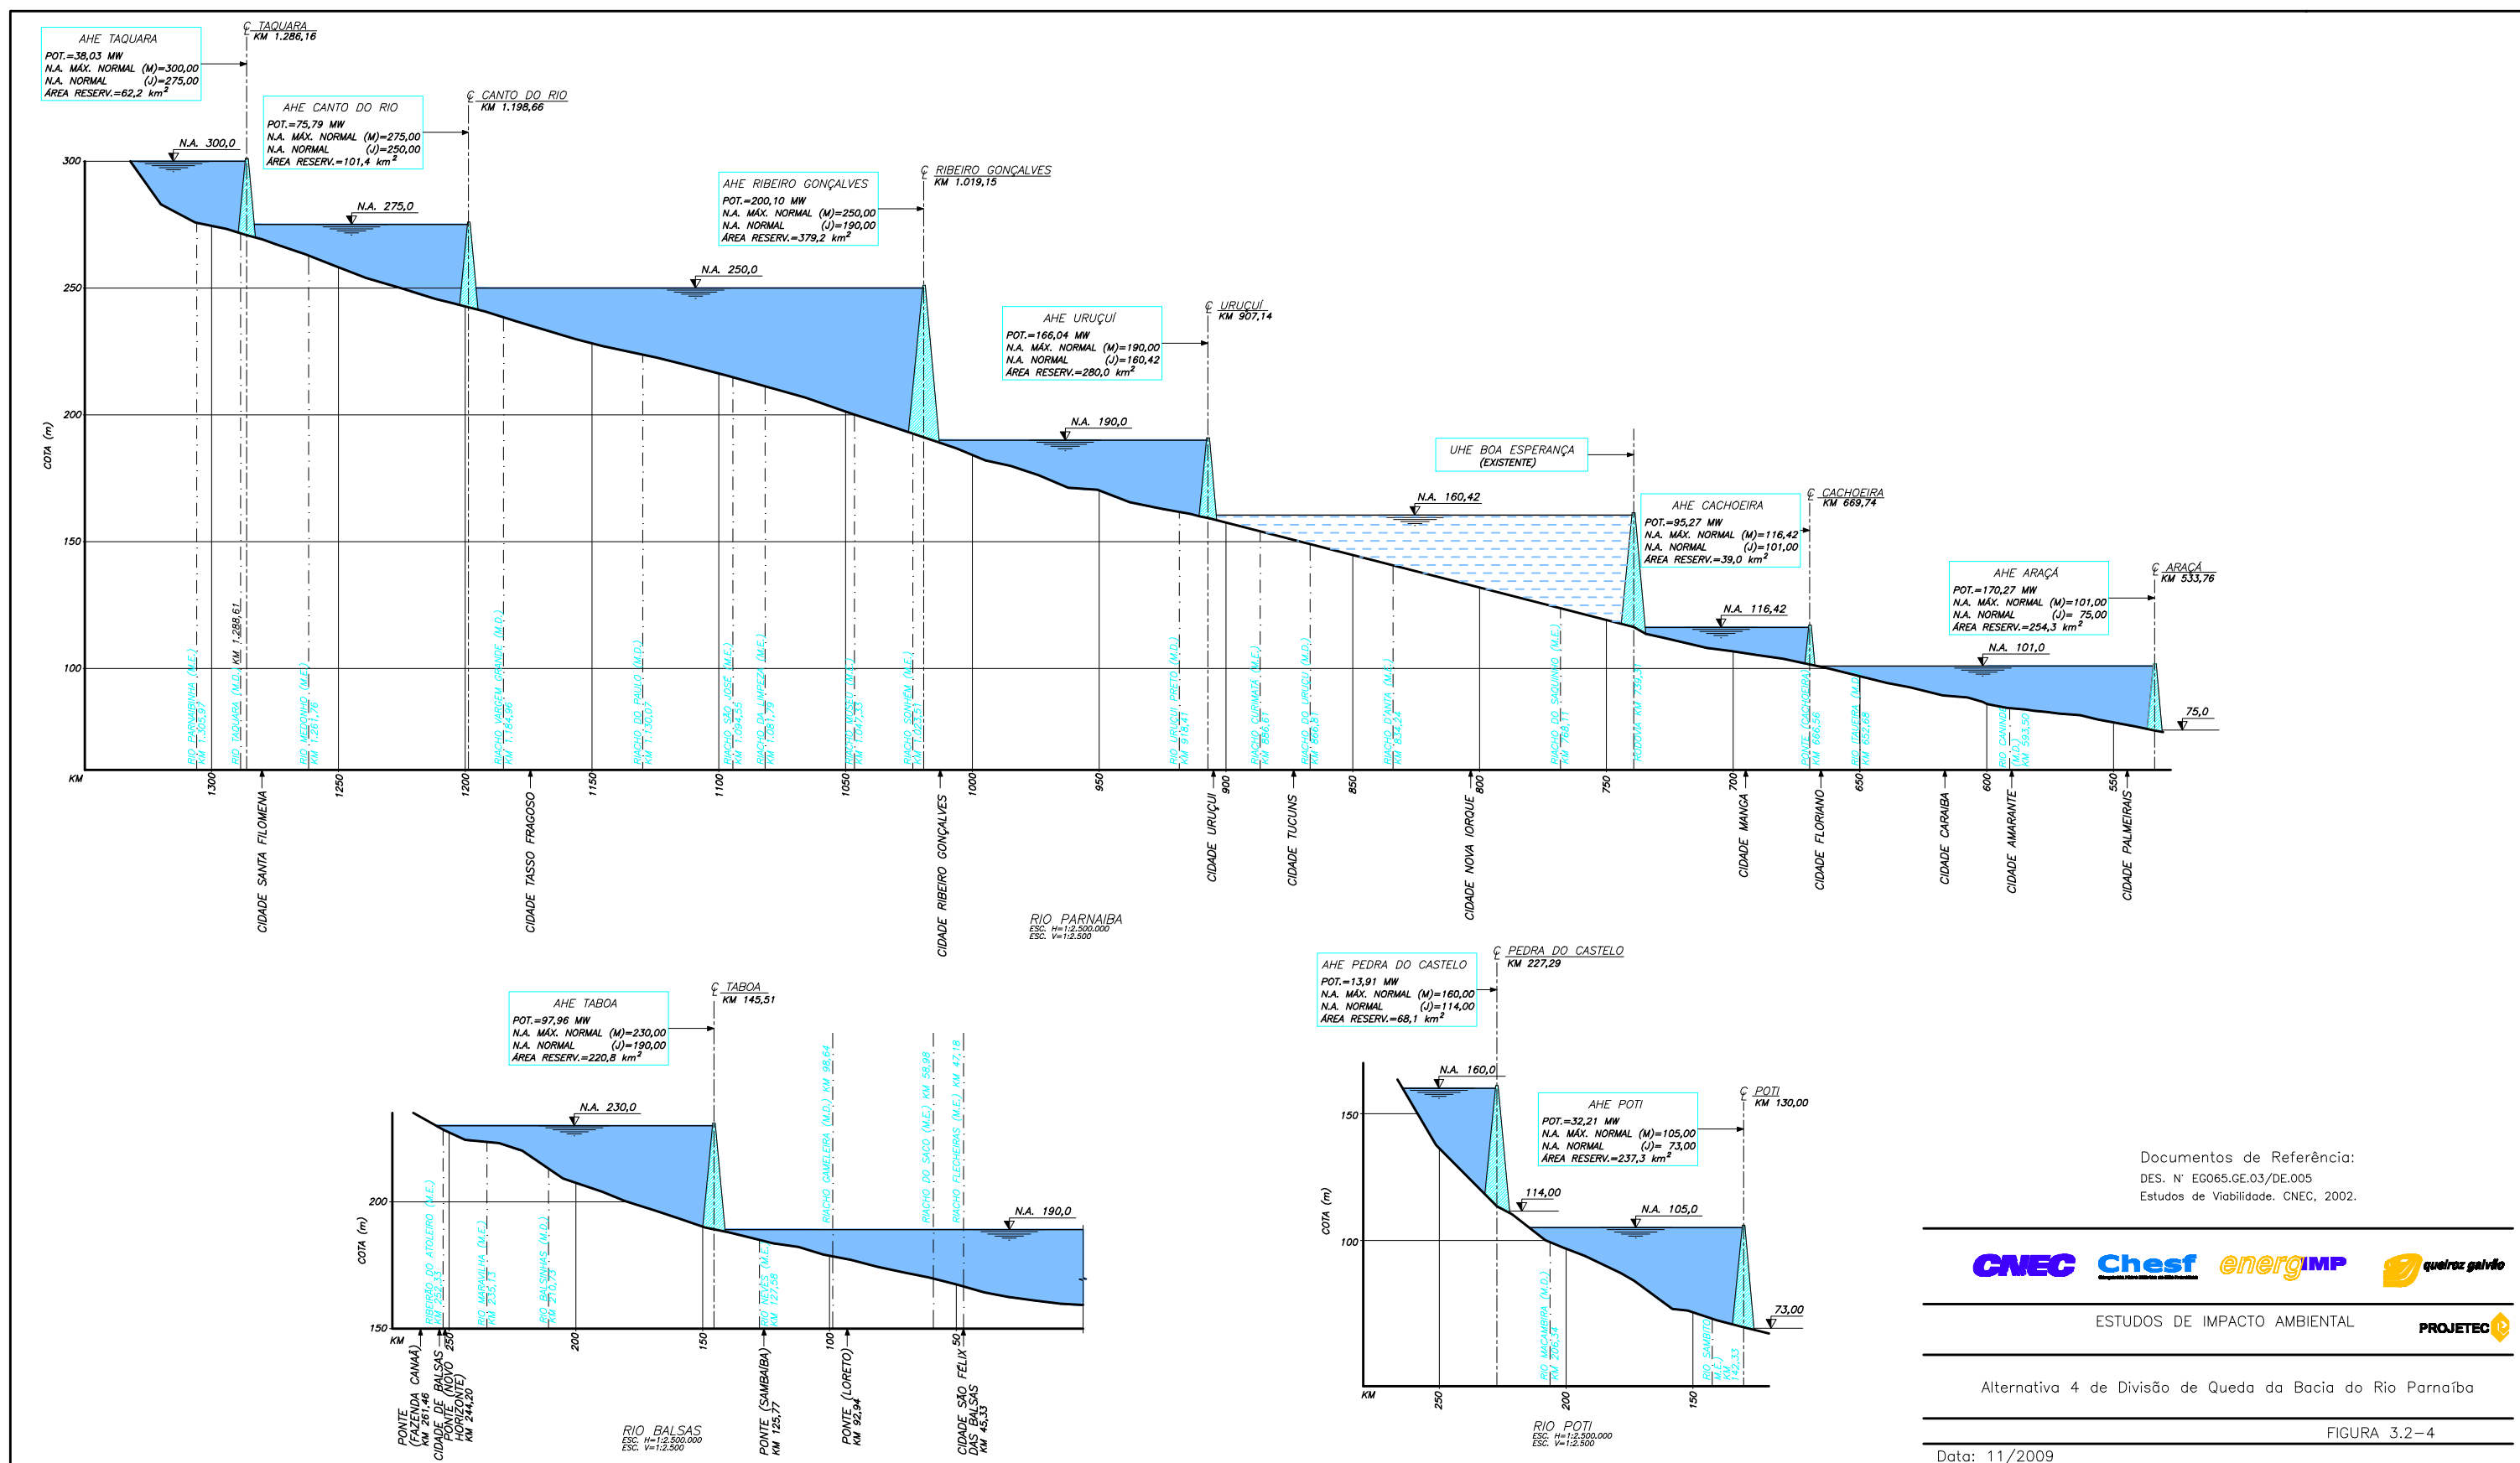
AHE TAQUARA
POT.=38,03 MW
N.A. MÁX. NORMAL (M)=300,00
N.A. NORMAL (J)=275,00
ÁREA RESERV.=62,2 km²

℄ TAQUARA
KM 1.286,16

AHE CANTO DO RIO
POT.=75,79 MW
N.A. MÁX. NORMAL (M)=275,00
N.A. NORMAL (J)=250,00
ÁREA RESERV.=101,4 km²

℄ CANTO DO RIO
KM 1.198,66

AHE RIBEIRO GONÇALVES
POT.=200,10 MW
N.A. MÁX. NORMAL (M)=250,00
N.A. NORMAL (J)=190,00
ÁREA RESERV.=379,2 km²

℄ RIBEIRO GONÇALVES
KM 1.019,15

AHE URUÇUÍ
POT.=166,04 MW
N.A. MÁX. NORMAL (M)=190,00
N.A. NORMAL (J)=160,42
ÁREA RESERV.=280,0 km²

℄ URUÇUÍ
KM 907,14

UHE BOA ESPERANÇA
(EXISTENTE)

AHE CACHOEIRA
POT.=95,27 MW
N.A. MÁX. NORMAL (M)=116,42
N.A. NORMAL (J)=101,00
ÁREA RESERV.=39,0 km²

℄ CACHOEIRA
KM 669,74

AHE ARAÇÁ
POT.=170,27 MW
N.A. MÁX. NORMAL (M)=101,00
N.A. NORMAL (J)= 75,00
ÁREA RESERV.=254,3 km²

℄ ARAÇÁ
KM 533,76

N.A. 300,0
N.A. 275,0
N.A. 250,0
N.A. 190,0
N.A. 160,42
N.A. 116,42
N.A. 101,0
75,0

300
250
200
150
100
COTA (m)
KM

KM 1.288,61

1300 1250 1200 1150 1100 1050 1000 950 900 850 800 750 700 650 600 550

CIDADE SANTA FILOMENA
CIDADE TASSO FRAGOSO
CIDADE RIBEIRO GONÇALVES
CIDADE URUÇUÍ
CIDADE TUCUNS
CIDADE NOVA IORQUE
CIDADE MANGA
CIDADE FLORIANO
CIDADE CARAIBA
CIDADE AMARANTE
CIDADE PALMEIRAIS

RIO PARNAIBA
ESC. H=1:2.500.000
ESC. V=1:2.500

AHE TABOA
POT.=97,96 MW
N.A. MÁX. NORMAL (M)=230,00
N.A. NORMAL (J)=190,00
ÁREA RESERV.=220,8 km²

℄ TABOA
KM 145,51

N.A. 230,0
N.A. 190,0
200
150
COTA (m)
KM
250 200 150 100 50

PONTE (FAZENDA CANAÃ) KM 261,46
CIDADE DE BALSAS
PONTE (NOVO HORIZONTE) KM 244,20
PONTE (SAMBAÍBA) KM 125,77
PONTE (LORETO) KM 92,94
CIDADE SÃO FELIX DAS BALSAS KM 45,33

RIO BALSAS
ESC. H=1:2.500.000
ESC. V=1:2.500

AHE PEDRA DO CASTELO
POT.=13,91 MW
N.A. MÁX. NORMAL (M)=160,00
N.A. NORMAL (J)=114,00
ÁREA RESERV.=68,1 km²

℄ PEDRA DO CASTELO
KM 227,29

AHE POTI
POT.=32,21 MW
N.A. MÁX. NORMAL (M)=105,00
N.A. NORMAL (J)= 73,00
ÁREA RESERV.=237,3 km²

℄ POTI
KM 130,00

N.A. 160,0
114,00
N.A. 105,0
73,00
150
100
COTA (m)
KM
250 200 150

RIO POTI
ESC. H=1:2.500.000
ESC. V=1:2.500

Documentos de Referência:
DES. Nº EG065.GE.03/DE.005
Estudos de Viabilidade. CNEC, 2002.

CNEC Chesf energIMP queiroz galvão

ESTUDOS DE IMPACTO AMBIENTAL
PROJETEC

Alternativa 4 de Divisão de Queda da Bacia do Rio Parnaíba

FIGURA 3.2-4

Data: 11/2009